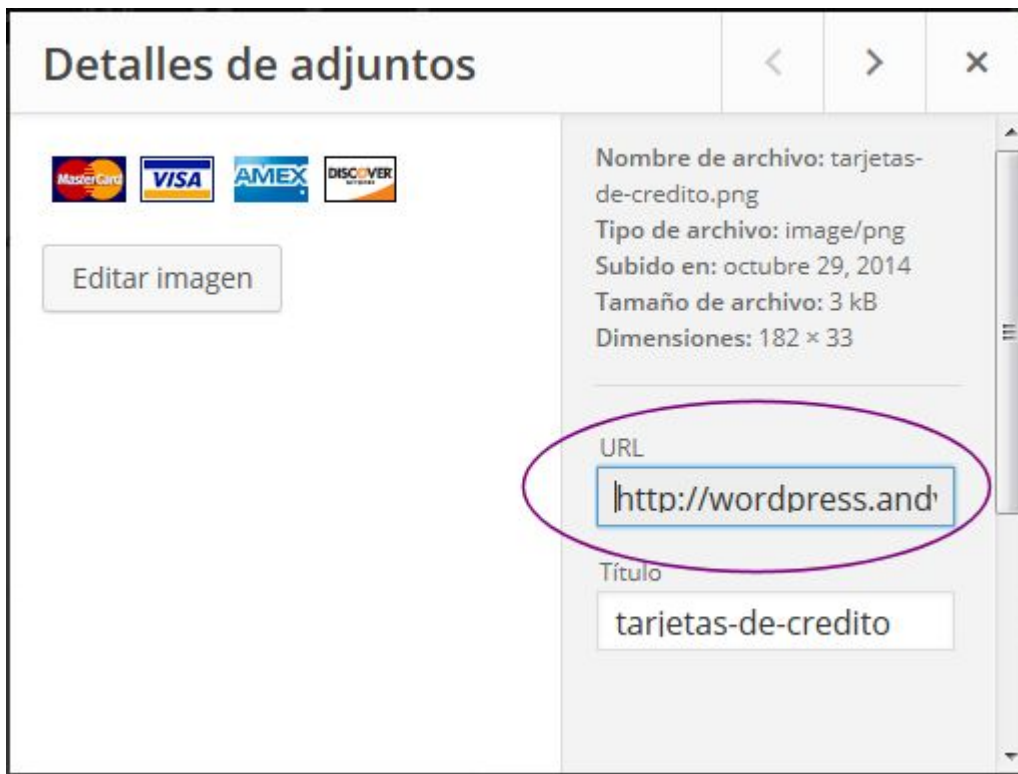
Detalles de adjuntos

<  >  ×

MasterCard VISA AMEX DISCOVER

Editar imagen

Nombre de archivo: tarjetas-de-credito.png
Tipo de archivo: image/png
Subido en: octubre 29, 2014
Tamaño de archivo: 3 kB
Dimensiones: 182 × 33

URL
http://wordpress.and

Título
tarjetas-de-credito